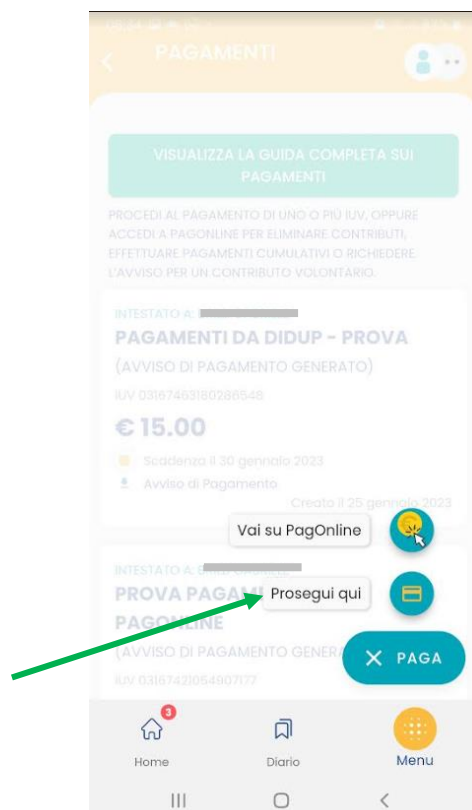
PAGAMENTI

VISUALIZZA LA GUIDA COMPLETA SUI PAGAMENTI

PROCEDI AL PAGAMENTO DI UNO O PIÙ IUV, OPPURE ACCEDI A PAGONLINE PER ELIMINARE CONTRIBUTI, EFFETTUARE PAGAMENTI CUMULATIVI O RICHIEDERE L'AVVISO PER UN CONTRIBUTO VOLONTARIO.

INTESTATO A: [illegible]

PAGAMENTI DA DIDUP - PROVA

(AVVISO DI PAGAMENTO GENERATO)

IUV 03167463180286548

€ 15.00

Scadenza il 30 gennaio 2023

Avviso di Pagamento

Creato il 25 gennaio 2023

Vai su PagOnline

INTESTATO A: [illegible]

PROVA PAGAM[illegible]

PAGONLINE

(AVVISO DI PAGAMENTO GENERA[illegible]

IUV 03167421064907172

Prosegui qui

PAGA

3

Home

Diario

Menu